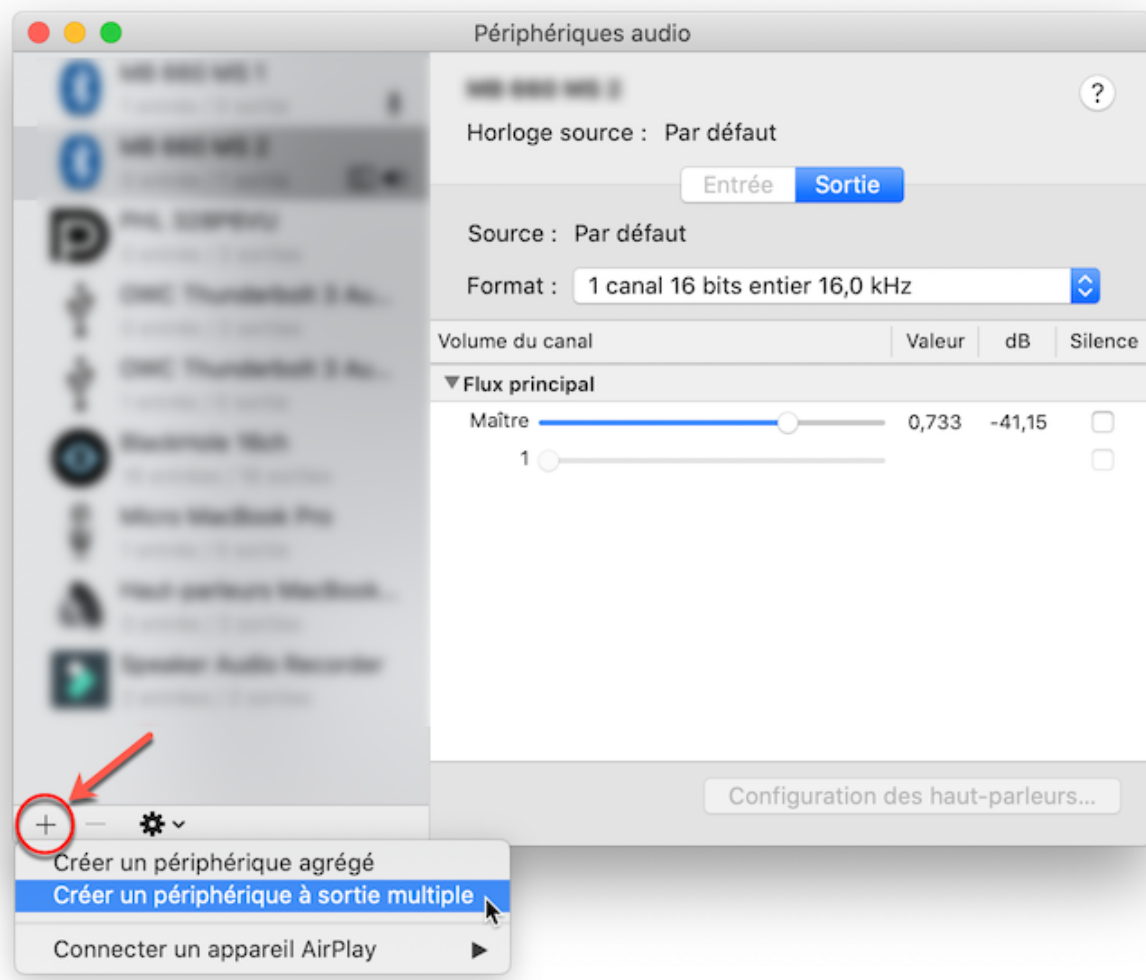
Périphériques audio

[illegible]
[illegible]
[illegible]
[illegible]
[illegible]
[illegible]
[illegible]
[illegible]
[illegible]
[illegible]
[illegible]
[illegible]
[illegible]
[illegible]
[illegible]
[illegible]
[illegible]
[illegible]

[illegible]

?

Horloge source : Par défaut

Entrée Sortie

Source : Par défaut

Format : 1 canal 16 bits entier 16,0 kHz

| Volume du canal | Valeur | dB | Silence |
|---|---|---|---|
| ▼Flux principal | | | |
| Maître | 0,733 | -41,15 | |
| 1 | | | |

Configuration des haut-parleurs...

+ —

Créer un périphérique agrégé
Créer un périphérique à sortie multiple
Connecter un appareil AirPlay ▶